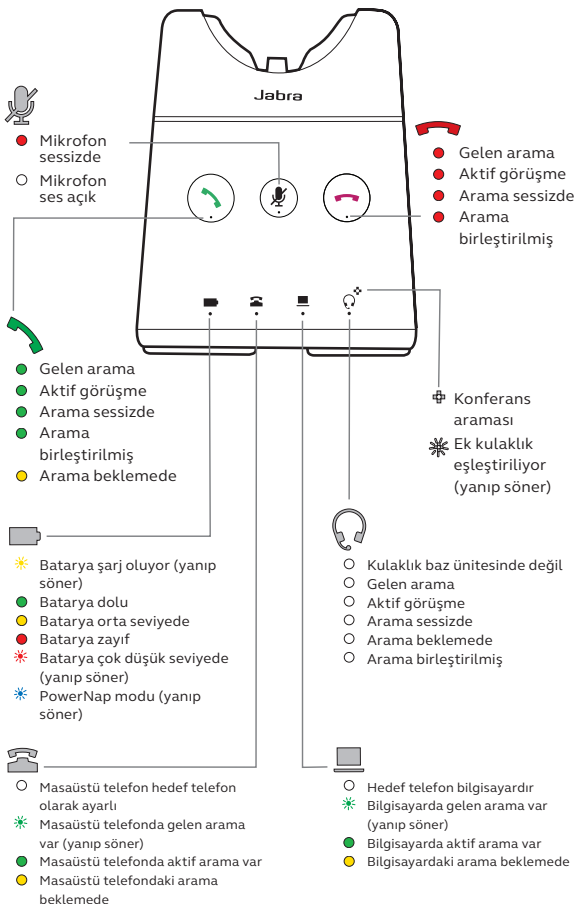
Jabra

Mikrofon sessizde

Mikrofon ses açık

Gelen arama

Aktif görüşme

Arama sessizde

Arama birleştirilmiş

Gelen arama

Aktif görüşme

Arama sessizde

Arama birleştirilmiş

Arama beklemede

Konferans araması

Ek kulaklık eşleştiriliyor (yanıp söner)

Batarya şarj oluyor (yanıp söner)

Batarya dolu

Batarya orta seviyede

Batarya zayıf

Batarya çok düşük seviyede (yanıp söner)

PowerNap modu (yanıp söner)

Kulaklık baz ünitesinde değil

Gelen arama

Aktif görüşme

Arama sessizde

Arama beklemede

Arama birleştirilmiş

Masaüstü telefon hedef telefon olarak ayarlı

Masaüstü telefonda gelen arama var (yanıp söner)

Masaüstü telefonda aktif arama var

Masaüstü telefondaki arama beklemede

Hedef telefon bilgisayardır

Bilgisayarda gelen arama var (yanıp söner)

Bilgisayarda aktif arama var

Bilgisayardaki arama beklemede